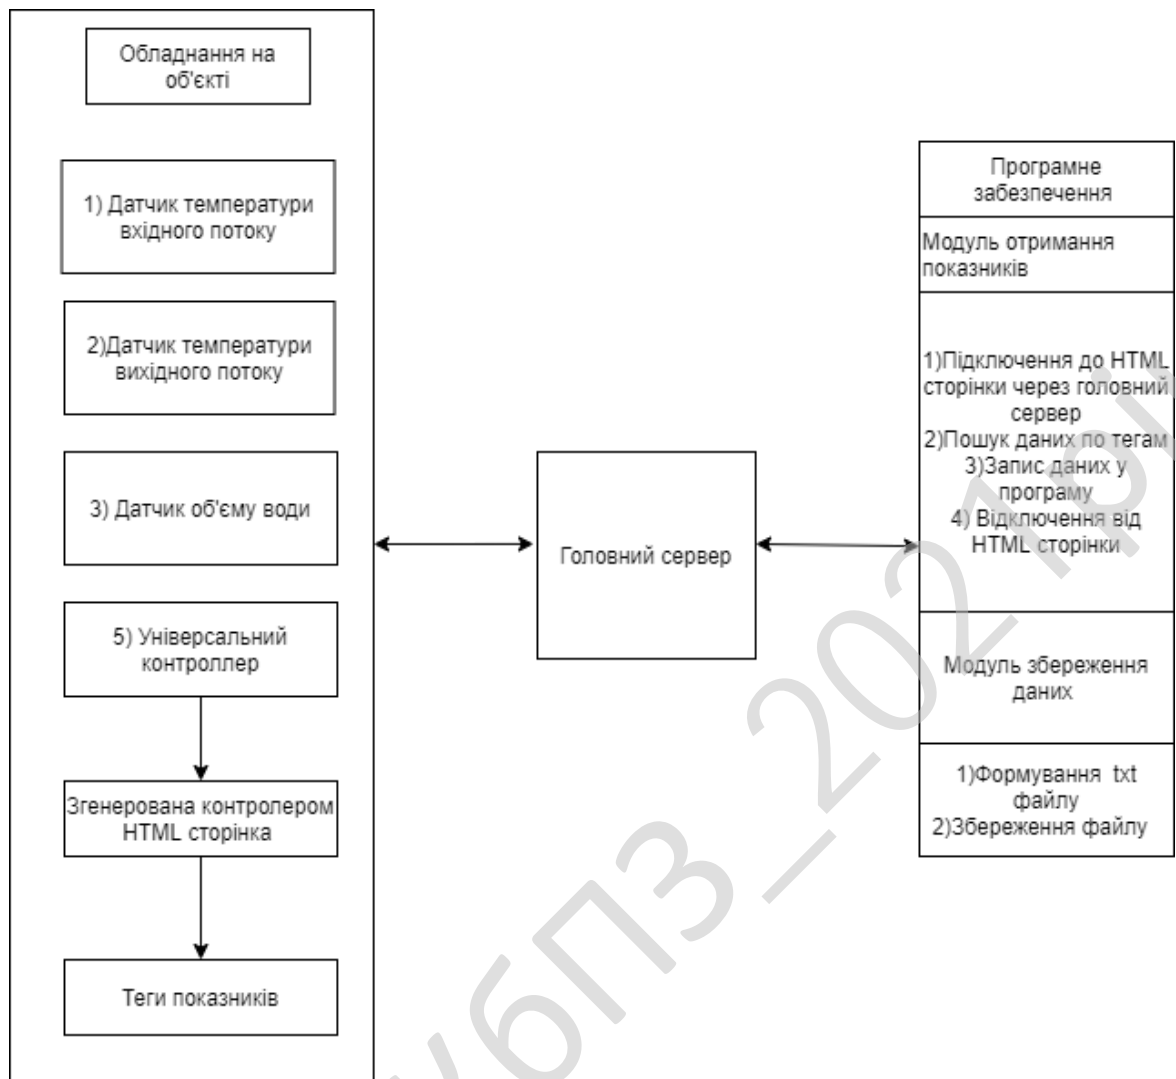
Обладнання на об'єкті

1) Датчик температури вхідного потоку

2)Датчик температури вихідного потоку

3) Датчик об'єму води

5) Універсальний контроллер

Згенерована контролером HTML сторінка

Теги показників

Головний сервер

Програмне забезпечення

Модуль отримання показників

1)Підключення до HTML сторінки через головний сервер
2)Пошук даних по тегам
3)Запис даних у програму
4) Відключення від HTML сторінки

Модуль збереження даних

1)Формування txt файлу
2)Збереження файлу

бПЗ_2021